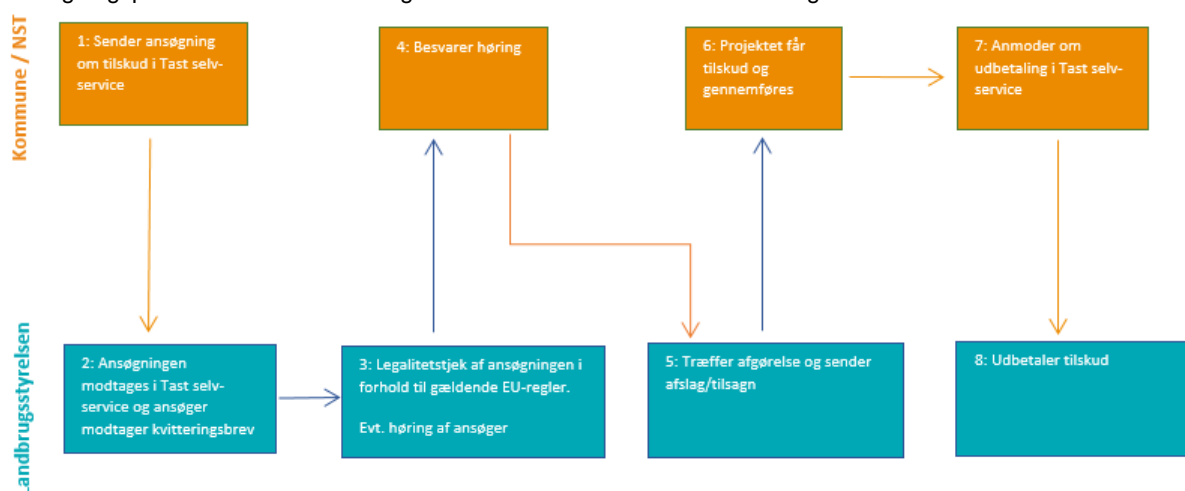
Kommune / NST

1: Sender ansøgning om tilskud i Tast selvservice

4: Besvarer høring

6: Projektet får tilskud og gennemføres

7: Anmoder om udbetaling i Tast selvservice

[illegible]andbrugsstyrelsen

2: Ansøgningen modtages i Tast selvservice og ansøger modtager kvitteringsbrev

3: Legalitetstjek af ansøgningen i forhold til gældende EU-regler.

Evt. høring af ansøger

5: Træffer afgørelse og sender afslag/tilsagn

8: Udbetaler tilskud